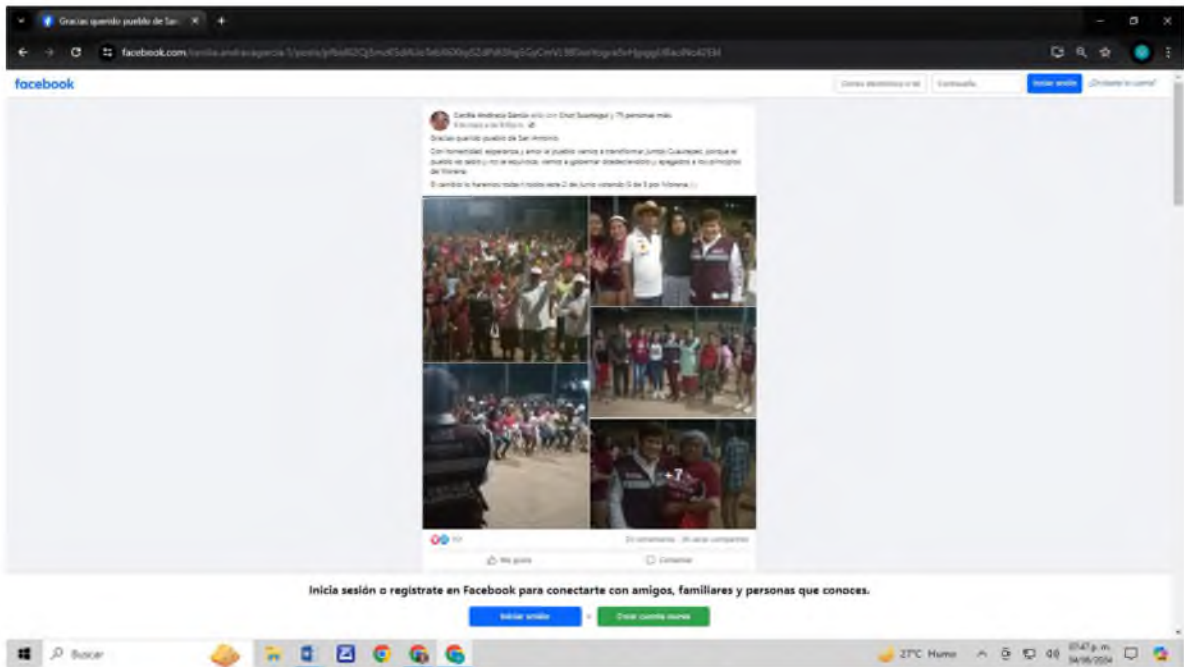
Gracias querido pueblo de San

facebook.com

facebook

Iniciar sesión

¿Olvidaste la cuenta?

Cecilia Andreaza García está con Cruz Guadalupe y 75 personas más.

Gracias querido pueblo de San Antonio.

Con honestidad, esperanza y amor al pueblo vamos a transformar juntos Cuautepec, porque el pueblo es sabio y no se equivoca, vamos a gobernar obedeciendo y apegados a los principios de Morena.

El cambio lo haremos todas y todos este 2 de junio votando 5 de 5 por Morena.

+7

Me gusta

Comentar

Inicia sesión o regístrate en Facebook para conectarte con amigos, familiares y personas que conoces.

Iniciar sesión

Crear cuenta nueva

Buscar

27°C Humo

07:47 p. m.
04/06/2024